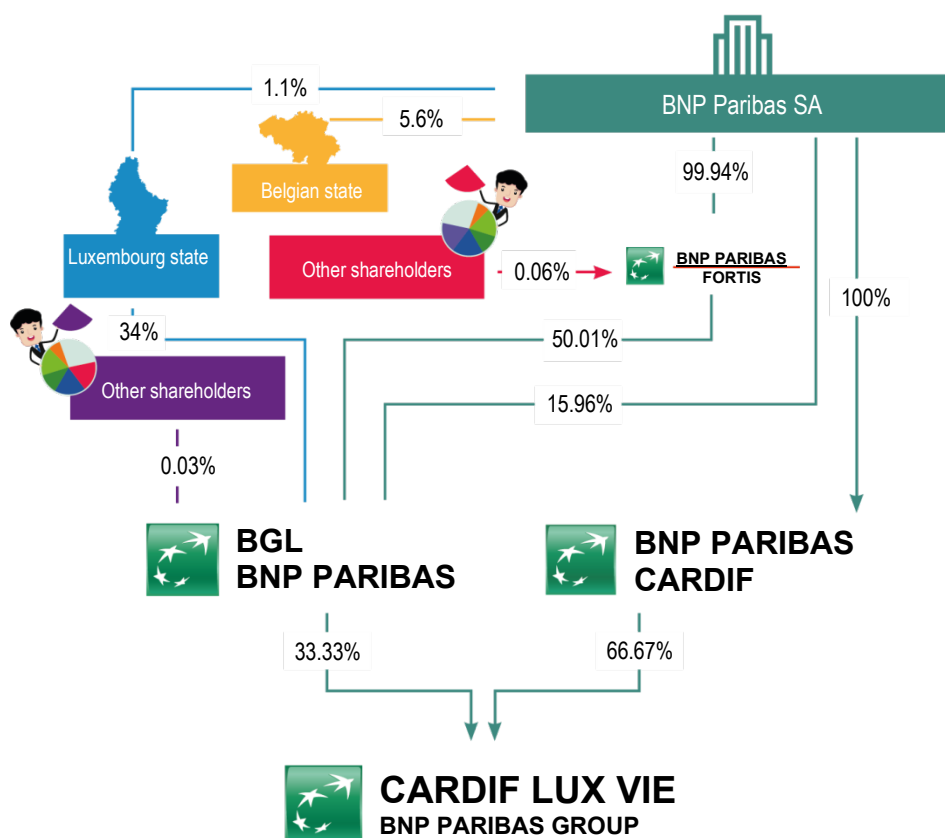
BNP Paribas SA

1.1%

5.6%

Belgian state

99.94%

Luxembourg state

Other shareholders

0.06%

BNP PARIBAS FORTIS

100%

34%

50.01%

Other shareholders

15.96%

0.03%

BGL BNP PARIBAS

BNP PARIBAS CARDIF

33.33%

66.67%

CARDIF LUX VIE
BNP PARIBAS GROUP